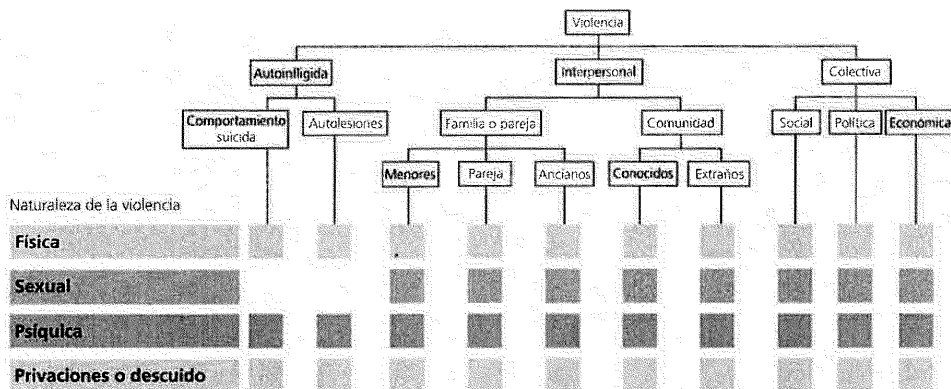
Violencia

Autoinfligida

Interpersonal

Colectiva

Comportamiento suicida

Autolesiones

Familia o pareja

Comunidad

Social

Política

Económica

Menores

Pareja

Ancianos

Conocidos

Extraños

Naturaleza de la violencia

Física

Sexual

Psíquica

Privaciones o descuido